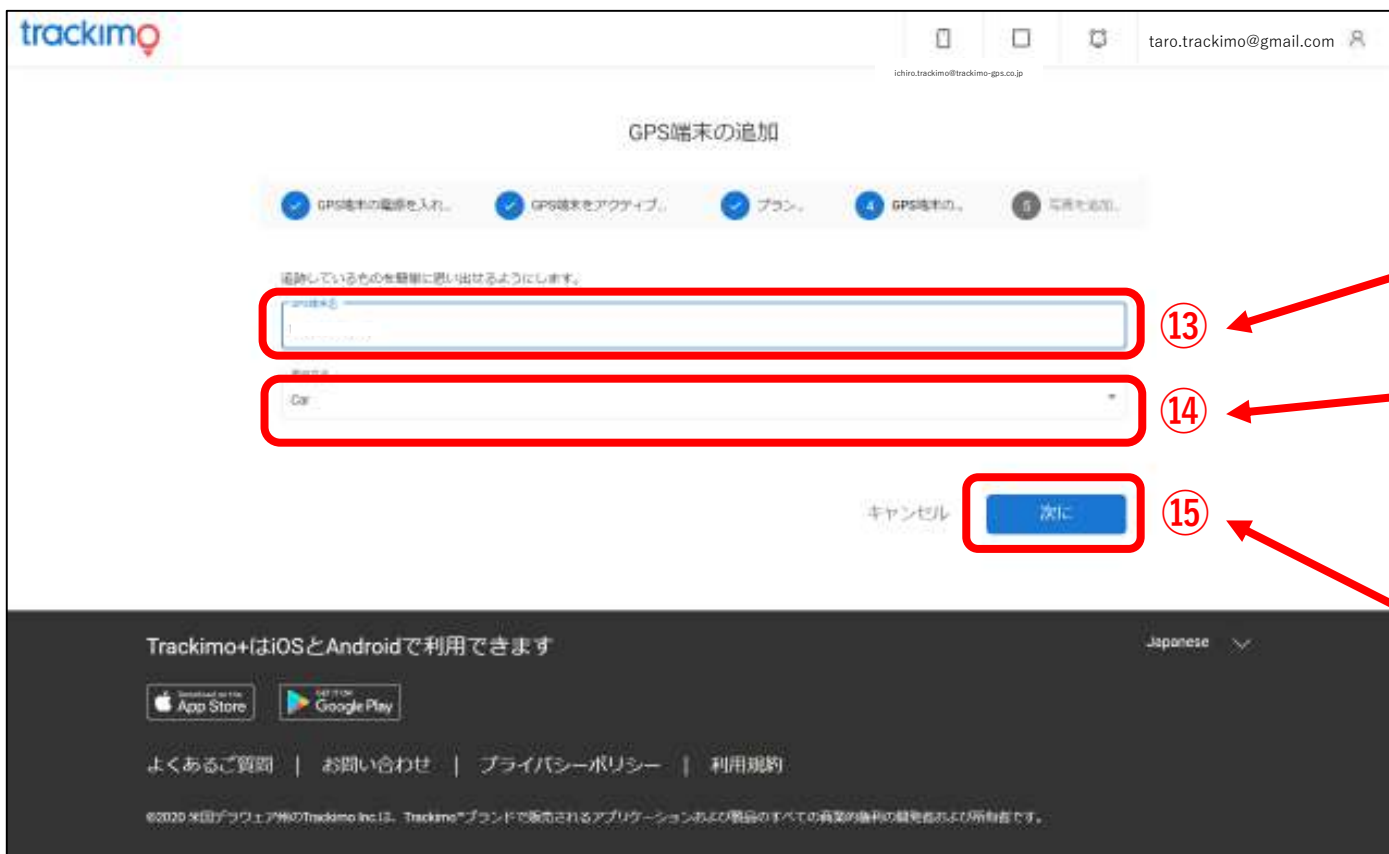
trackimo

taro.trackimo@gmail.com

ichiro.trackimo@trackimo-gps.co.jp

GPS端末の追加

GPS端末の電源を入れ... GPS端末をアクティブ... プラン... 4 GPS端末の... 5 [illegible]

追跡しているものを簡単に思い出せるようにします。

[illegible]

⑬

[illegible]

Car

⑭

キャンセル 次に

⑮

Trackimo+はiOSとAndroidで利用できます

Japanese

App Store

Google Play

よくあるご質問 | お問い合わせ | プライバシーポリシー | 利用規約

©2020 米国デラウェア州のTrackimo Inc.は、Trackimo®ブランドで販売されるアプリケーションおよび製品のすべての商業的権利の開発者および所有者です。